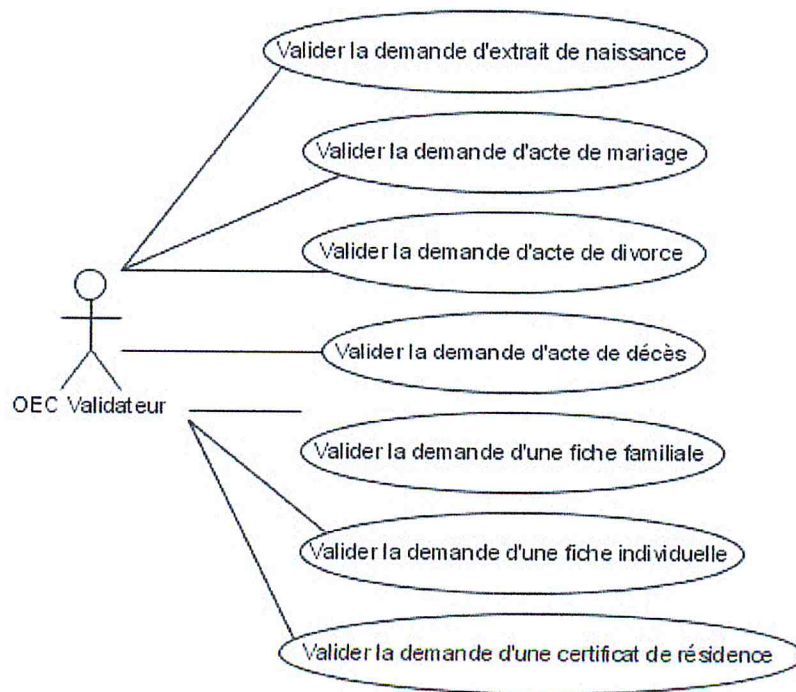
Valider la demande d'extrait de naissance

Valider la demande d'acte de mariage

Valider la demande d'acte de divorce

Valider la demande d'acte de décès

OEC Validateur

Valider la demande d'une fiche familiale

Valider la demande d'une fiche individuelle

Valider la demande d'une certificat de résidence